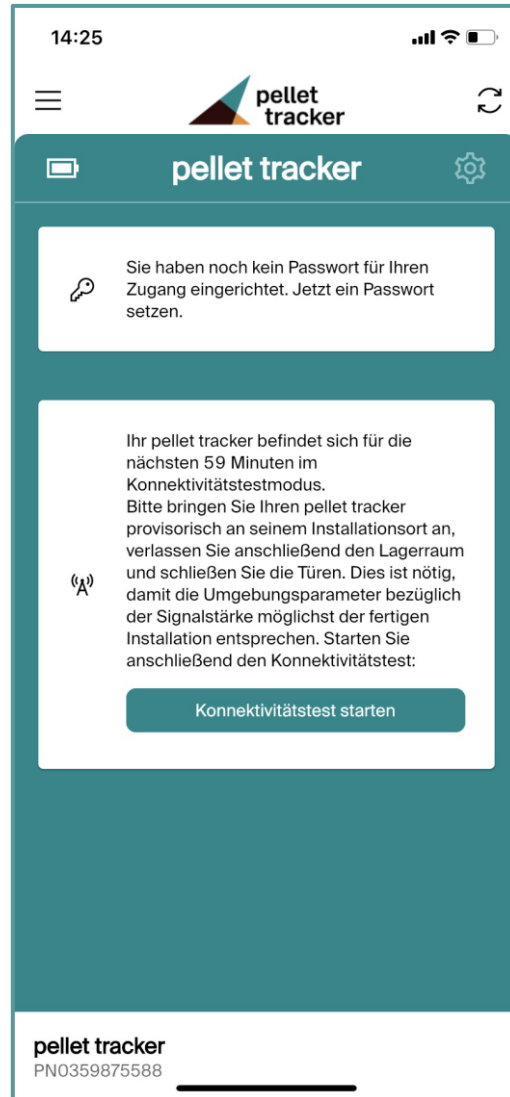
14:25

pellet tracker

pellet tracker

Sie haben noch kein Passwort für Ihren Zugang eingerichtet. Jetzt ein Passwort setzen.

Ihr pellet tracker befindet sich für die nächsten 59 Minuten im Konnektivitätstestmodus.
Bitte bringen Sie Ihren pellet tracker provisorisch an seinem Installationsort an, verlassen Sie anschließend den Lagerraum und schließen Sie die Türen. Dies ist nötig, damit die Umgebungsparameter bezüglich der Signalstärke möglichst der fertigen Installation entsprechen. Starten Sie anschließend den Konnektivitätstest:

Konnektivitätstest starten

pellet tracker
PN0359875588